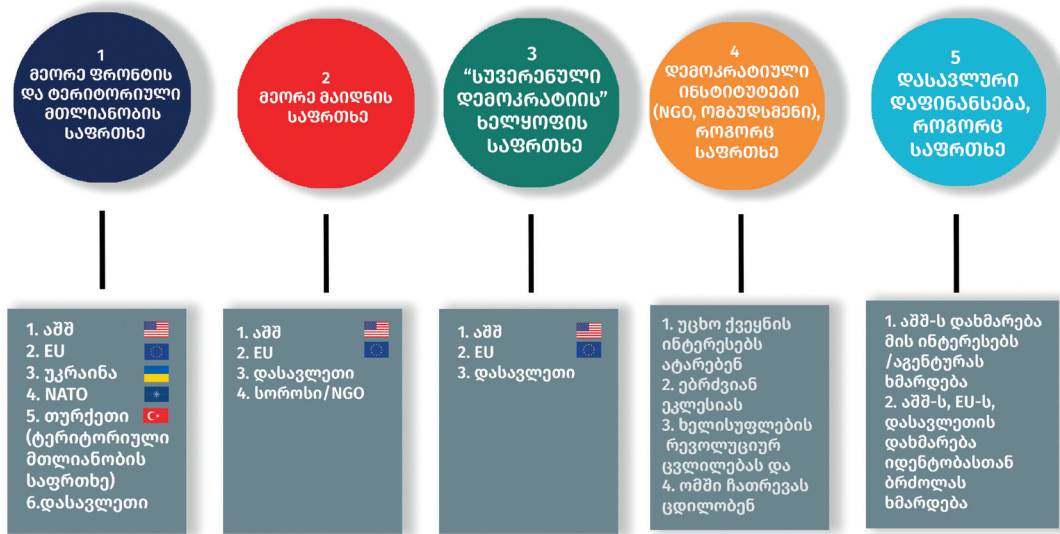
1
მეორე ფრონტის და ტერიტორიული მთლიანობის საფრთხე

2
მეორე მაიდნის საფრთხე

3
"სუვერენული დემოკრატიის" ხელყოფის საფრთხე

4
დემოკრატიული ინსტიტუტები (NGO, ომბუდსმენი), როგორც საფრთხე

5
დასავლური დაფინანსება, როგორც საფრთხე

1. აშშ
2. EU
3. უკრაინა
4. NATO
5. თურქეთი (ტერიტორიული მთლიანობის საფრთხე)
6.დასავლეთი

1. აშშ
2. EU
3. დასავლეთი
4. სოროსი/NGO

1. აშშ
2. EU
3. დასავლეთი

1. უცხო ქვეყნის ინტერესებს ატარებენ
2. ებრძვიან ეკლესიას
3. ხელისუფლების რევოლუციურ ცვლილებას და
4. ომში ჩათრევას ცდილობენ

1. აშშ-ს დახმარება მის ინტერესებს /აგენტურას ხმარდება
2. აშშ-ს, EU-ს, დასავლეთის დახმარება იდენტობასთან ბრძოლას ხმარდება